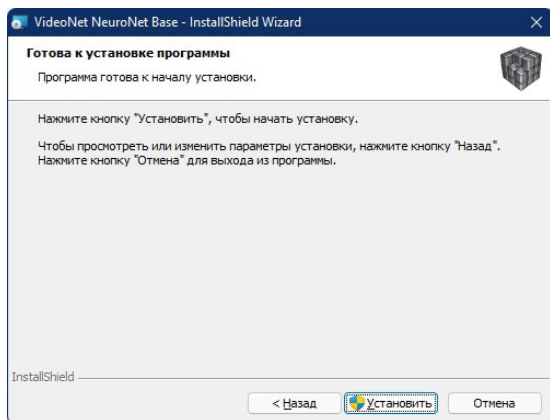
VideoNet NeuroNet Base - InstallShield Wizard

×

Готова к установке программы

Программа готова к началу установки.

Нажмите кнопку "Установить", чтобы начать установку.

Чтобы просмотреть или изменить параметры установки, нажмите кнопку "Назад". Нажмите кнопку "Отмена" для выхода из программы.

InstallShield

< Назад

Установить

Отмена